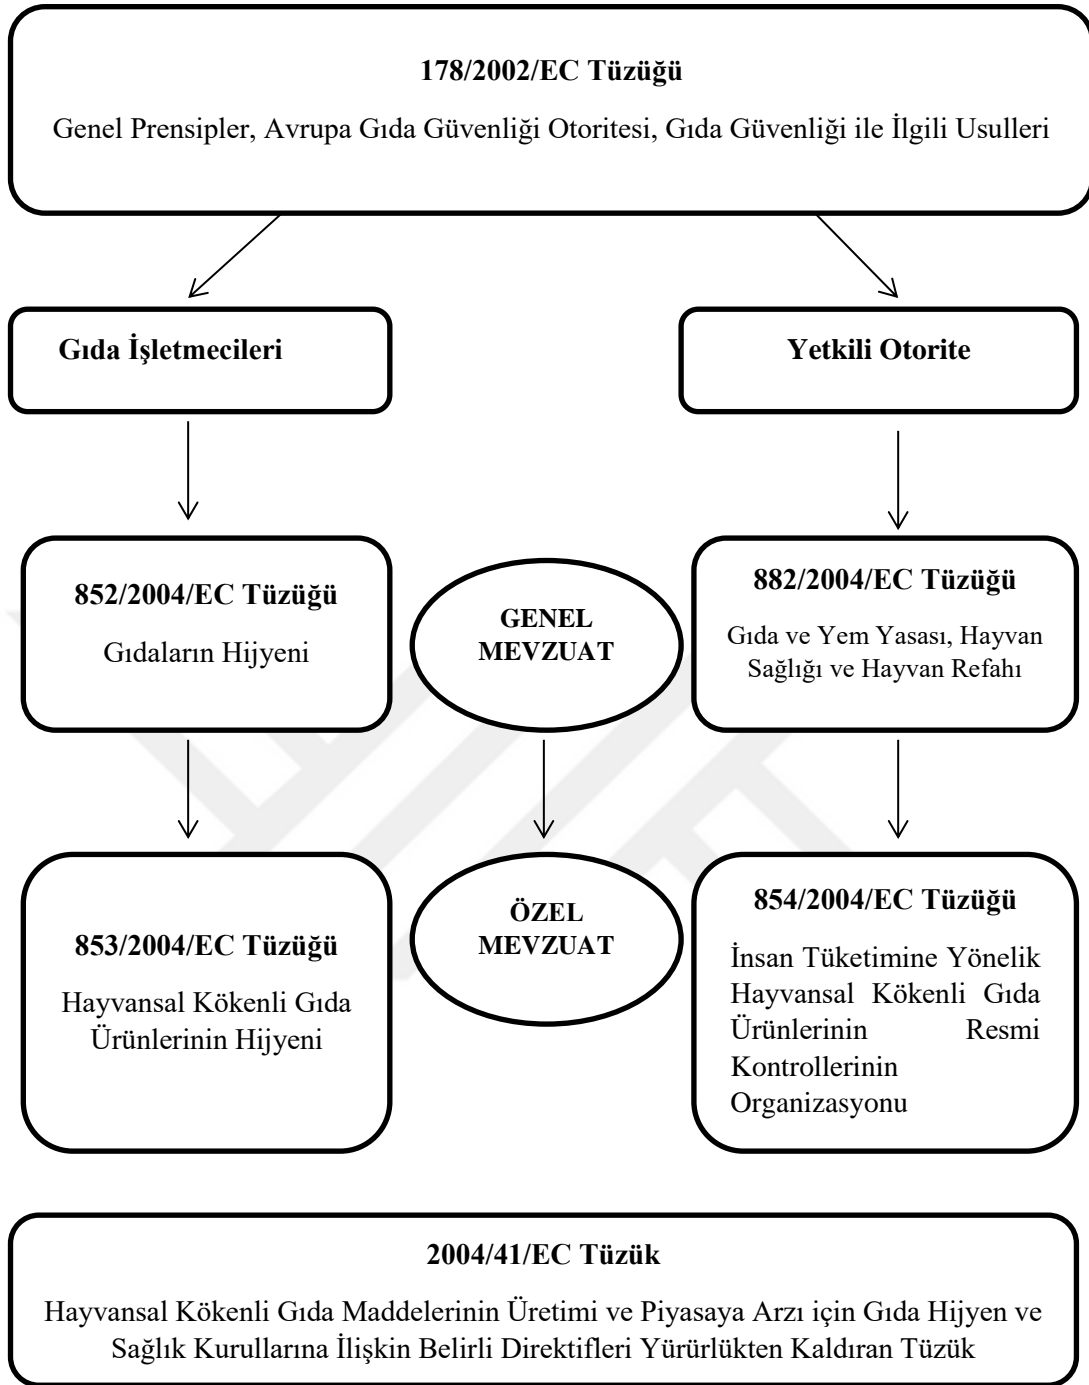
178/2002/EC Tüzüğü

Genel Prensipler, Avrupa Gıda Güvenliği Otoritesi, Gıda Güvenliği ile İlgili Usulleri

Gıda İşletmecileri

Yetkili Otorite

852/2004/EC Tüzüğü

Gıdaların Hijyeni

GENEL MEVZUAT

882/2004/EC Tüzüğü

Gıda ve Yem Yasası, Hayvan Sağlığı ve Hayvan Refahı

853/2004/EC Tüzüğü

Hayvansal Kökenli Gıda Ürünlerinin Hijyeni

ÖZEL MEVZUAT

854/2004/EC Tüzüğü

İnsan Tüketimine Yönelik Hayvansal Kökenli Gıda Ürünlerinin Resmi Kontrollerinin Organizasyonu

2004/41/EC Tüzük

Hayvansal Kökenli Gıda Maddelerinin Üretimi ve Piyasaya Arzı için Gıda Hijyen ve Sağlık Kurullarına İlişkin Belirli Direktifleri Yürürlükten Kaldıran Tüzük